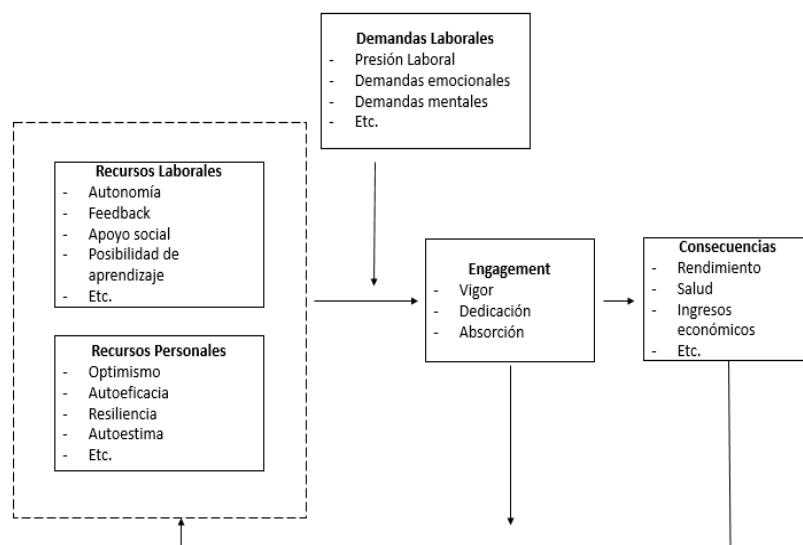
**Demandas Laborales**
- Presión Laboral
- Demandas emocionales
- Demandas mentales
- Etc.

**Recursos Laborales**
- Autonomía
- Feedback
- Apoyo social
- Posibilidad de aprendizaje
- Etc.

**Recursos Personales**
- Optimismo
- Autoeficacia
- Resiliencia
- Autoestima
- Etc.

**Engagement**
- Vigor
- Dedicación
- Absorción

**Consecuencias**
- Rendimiento
- Salud
- Ingresos económicos
- Etc.